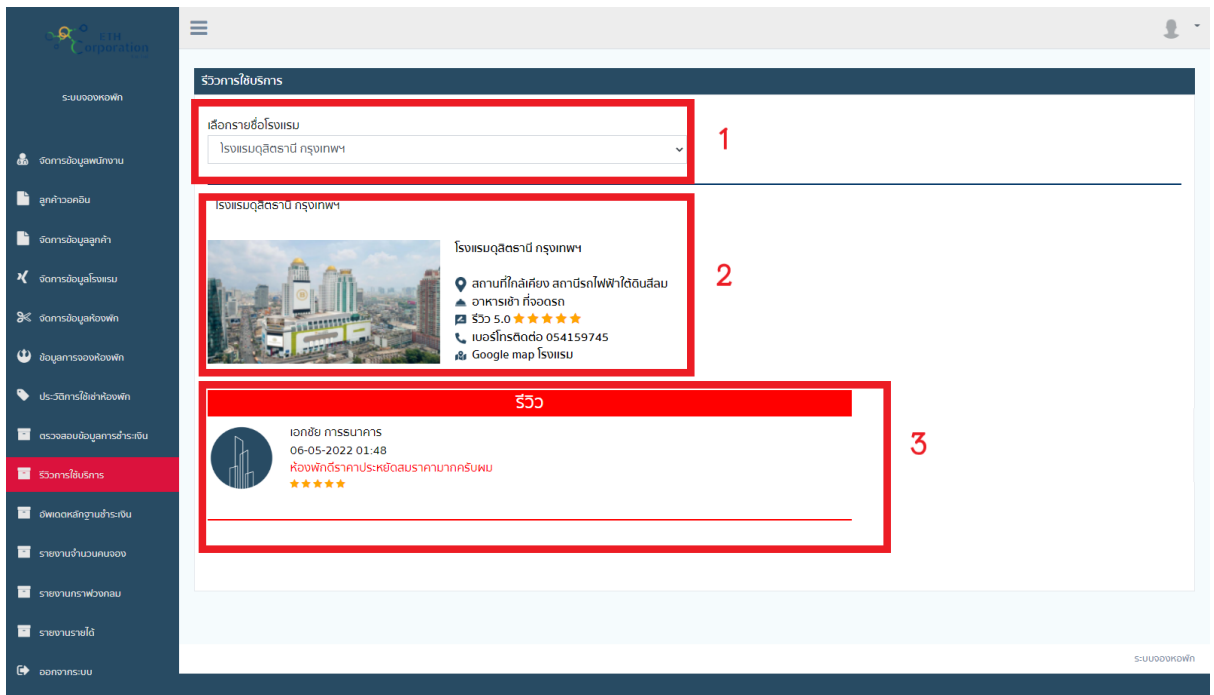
ETH Corporation

ระบบจองหอพัก

จัดการข้อมูลพนักงาน

ลูกค้าวอคอิน

จัดการข้อมูลลูกค้า

จัดการข้อมูลโรงแรม

จัดการข้อมูลห้องพัก

ข้อมูลการจองห้องพัก

ประวัติการใช้เช่าห้องพัก

ตรวจสอบข้อมูลการชำระเงิน

รีวิวการใช้บริการ

อัพเดตหลักฐานชำระเงิน

รายงานจำนวนคนจอง

รายงานกราฟวงกลม

รายงานรายได้

ออกจากระบบ

รีวิวการใช้บริการ

เลือกรายชื่อโรงแรม

โรงแรมดุสิตธานี กรุงเทพฯ

1

โรงแรมดุสิตธานี กรุงเทพฯ

โรงแรมดุสิตธานี กรุงเทพฯ

สถานที่ใกล้เคียง สถานีรถไฟฟ้าใต้ดินสีลม

อาหารเช้า ที่จอดรถ

รีวิว 5.0 ★★★★★

เบอร์โทรติดต่อ 054159745

Google map โรงแรม

2

รีวิว

เอกชัย การธนาคาร

06-05-2022 01:48

ห้องพักดีราคาประหยัดสมราคามากครับผม

★★★★★

3

ระบบจองหอพัก